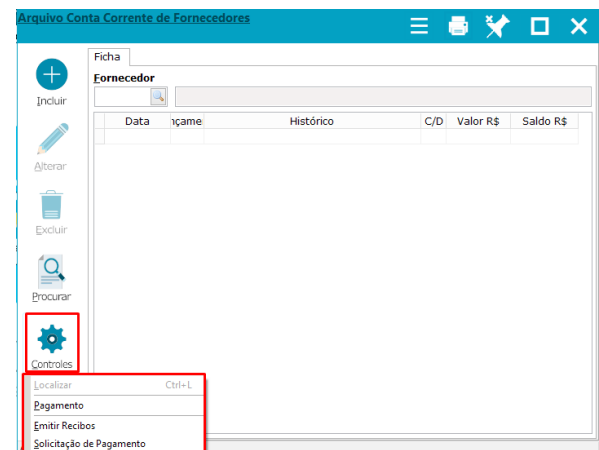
Arquivo Conta Corrente de Fornecedores

Incluir

Alterar

Excluir

Procurar

Controles

Ficha

Fornecedor

| Data | nçame | Histórico | C/D | Valor R$ | Saldo R$ |
|---|---|---|---|---|---|
| | | | | | |

Localizar Ctrl+L
Pagamento
Emitir Recibos
Solicitação de Pagamento